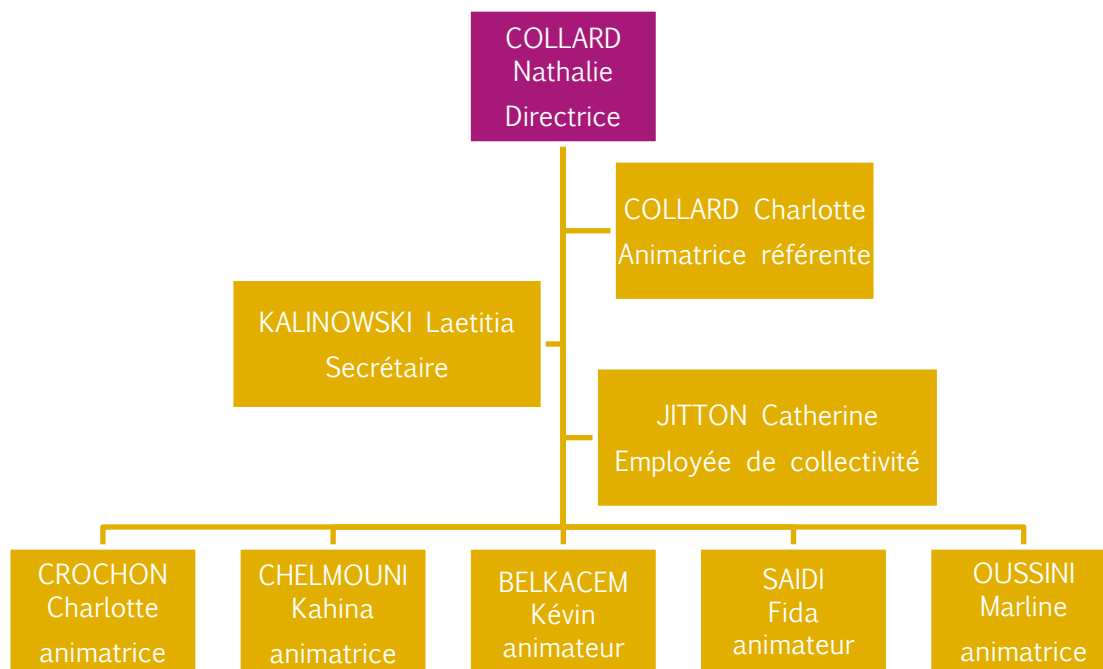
COLLARD
Nathalie
Directrice

COLLARD Charlotte
Animatrice référente

KALINOWSKI Laetitia
Secrétaire

JITTON Catherine
Employée de collectivité

CROCHON
Charlotte
animatrice

CHELMOUNI
Kahina
animatrice

BELKACEM
Kévin
animateur

SAIDI
Fida
animateur

OUSSINI
Marline
animatrice